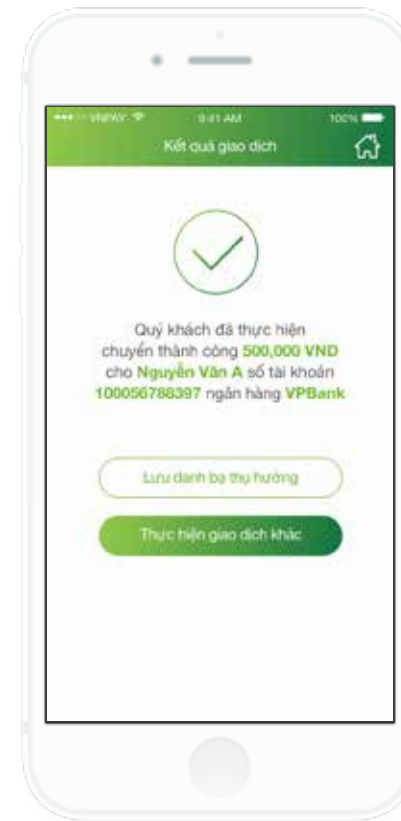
VNPAY 9:41 AM 100%

Kết quả giao dịch

Quý khách đã thực hiện chuyển thành công 500,000 VND cho Nguyễn Văn A số tài khoản 100056788397 ngân hàng VPBank

Lưu danh bạ thụ hưởng

Thực hiện giao dịch khác